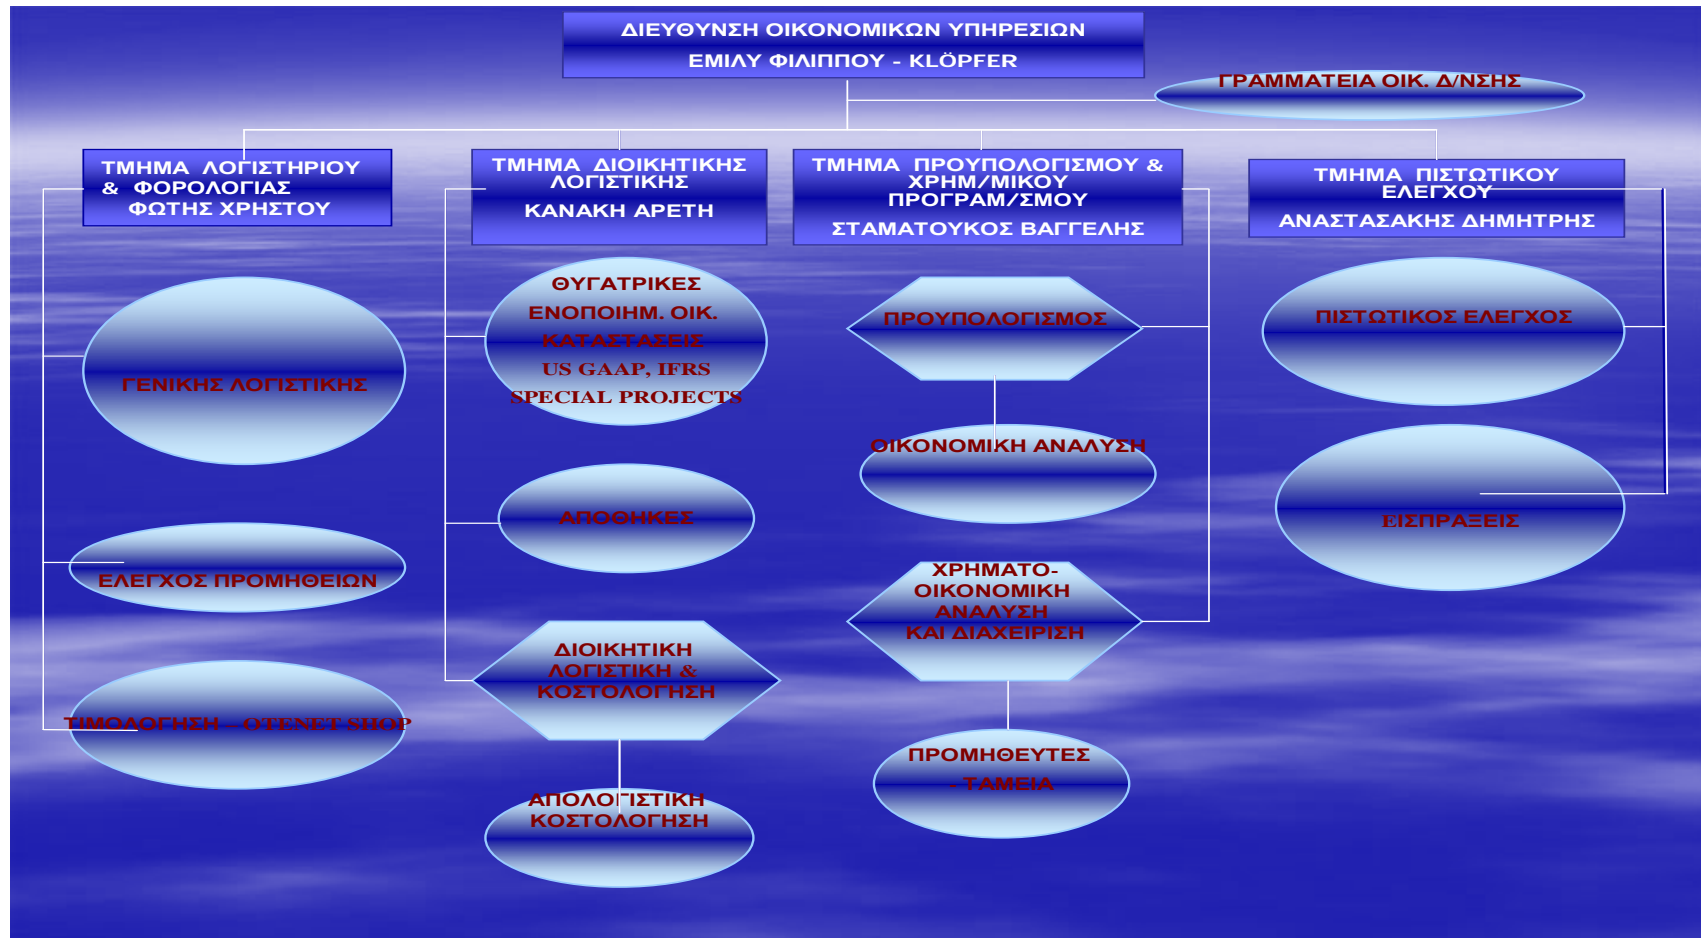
ΔΙΕΥΘΥΝΣΗ ΟΙΚΟΝΟΜΙΚΩΝ ΥΠΗΡΕΣΙΩΝ
ΕΜΙΛΥ ΦΙΛΙΠΠΟΥ - KLÖPFER

ΓΡΑΜΜΑΤΕΙΑ ΟΙΚ. Δ/ΝΣΗΣ

ΤΜΗΜΑ ΛΟΓΙΣΤΗΡΙΟΥ & ΦΟΡΟΛΟΓΙΑΣ
ΦΩΤΗΣ ΧΡΗΣΤΟΥ

ΓΕΝΙΚΗΣ ΛΟΓΙΣΤΙΚΗΣ

ΕΛΕΓΧΟΣ ΠΡΟΜΗΘΕΙΩΝ

ΤΙΜΟΛΟΓΗΣΗ – OTENET SHOP

ΤΜΗΜΑ ΔΙΟΙΚΗΤΙΚΗΣ ΛΟΓΙΣΤΙΚΗΣ
ΚΑΝΑΚΗ ΑΡΕΤΗ

ΘΥΓΑΤΡΙΚΕΣ
ΕΝΟΠΟΙΗΜ. ΟΙΚ. ΚΑΤΑΣΤΑΣΕΙΣ
US GAAP, IFRS
SPECIAL PROJECTS

ΑΠΟΘΗΚΕΣ

ΔΙΟΙΚΗΤΙΚΗ ΛΟΓΙΣΤΙΚΗ & ΚΟΣΤΟΛΟΓΗΣΗ

ΑΠΟΛΟΓΙΣΤΙΚΗ ΚΟΣΤΟΛΟΓΗΣΗ

ΤΜΗΜΑ ΠΡΟΥΠΟΛΟΓΙΣΜΟΥ & ΧΡΗΜ/ΜΙΚΟΥ ΠΡΟΓΡΑΜ/ΣΜΟΥ
ΣΤΑΜΑΤΟΥΚΟΣ ΒΑΓΓΕΛΗΣ

ΠΡΟΥΠΟΛΟΓΙΣΜΟΣ

ΟΙΚΟΝΟΜΙΚΗ ΑΝΑΛΥΣΗ

ΧΡΗΜΑΤΟ-ΟΙΚΟΝΟΜΙΚΗ ΑΝΑΛΥΣΗ ΚΑΙ ΔΙΑΧΕΙΡΙΣΗ

ΠΡΟΜΗΘΕΥΤΕΣ - ΤΑΜΕΙΑ

ΤΜΗΜΑ ΠΙΣΤΩΤΙΚΟΥ ΕΛΕΓΧΟΥ
ΑΝΑΣΤΑΣΑΚΗΣ ΔΗΜΗΤΡΗΣ

ΠΙΣΤΩΤΙΚΟΣ ΕΛΕΓΧΟΣ

ΕΙΣΠΡΑΞΕΙΣ